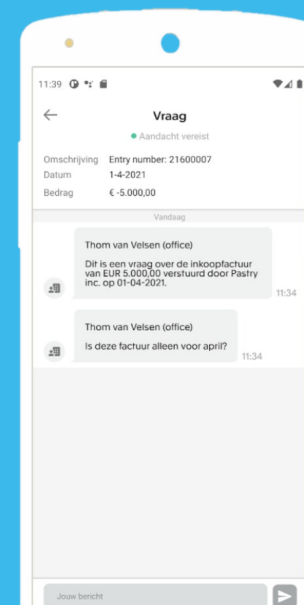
11:39

Vraag

Aandacht vereist

Omschrijving Entry number: 21600007
Datum 1-4-2021
Bedrag € -5.000,00

Vandaag

Thom van Velsen (office)

Dit is een vraag over de inkoopfactuur van EUR 5.000,00 verstuurd door Pastry inc. op 01-04-2021.

11:34

Thom van Velsen (office)

Is deze factuur alleen voor april?

11:34

Jouw bericht